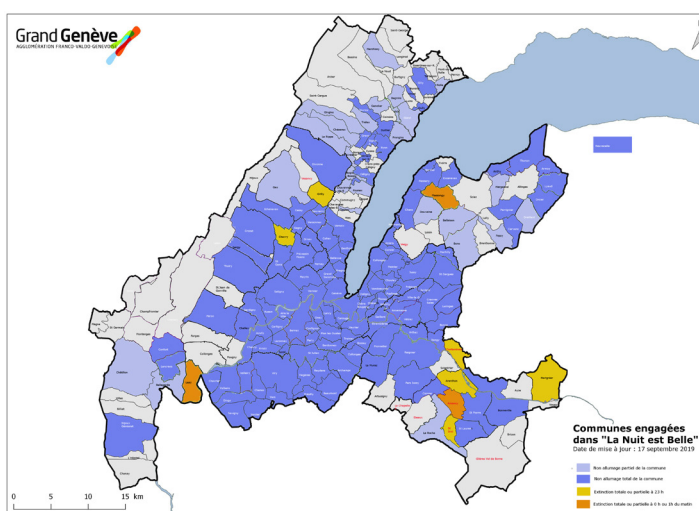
Grand Genève
AGGLOMÉRATION FRANCO-VALDO-GENEVOISE

Communes engagées dans "La Nuit est Belle"
Date de mise à jour : 17 septembre 2019

Non allumage partiel de la commune
Non allumage total de la commune
Extinction totale ou partielle à 23 h
Extinction totale ou partielle à 0 h ou 1h du matin

0 5 10 15 km